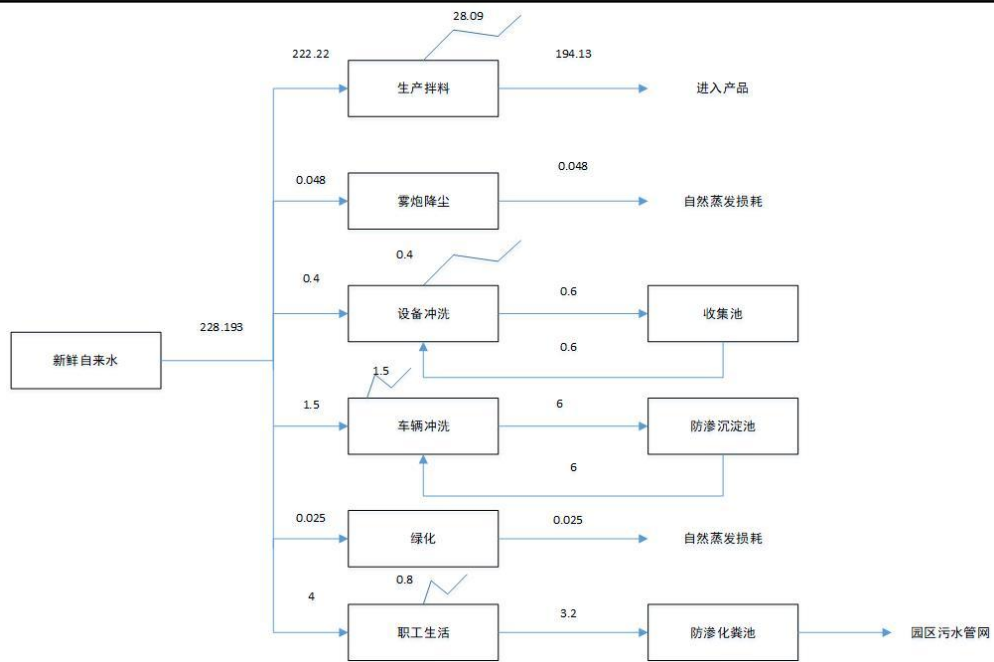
28.09

222.22

194.13

生产拌料

进入产品

0.048

0.048

雾炮降尘

自然蒸发损耗

0.4

0.4

0.6

设备冲洗

收集池

228.193

0.6

新鲜自来水

1.5

1.5

6

车辆冲洗

防渗沉淀池

6

0.025

0.025

绿化

自然蒸发损耗

0.8

4

3.2

职工生活

防渗化粪池

园区污水管网